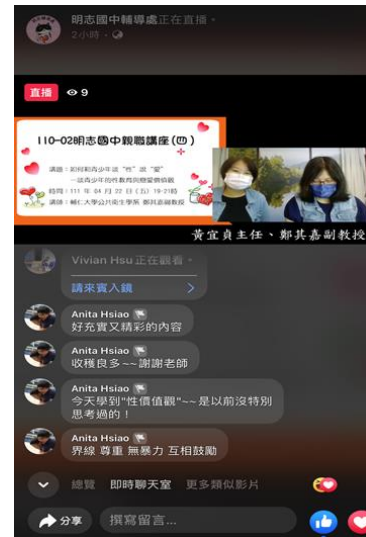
明志國中輔導處正在直播。
2小時 ·

直播 9

110-02明志國中親職講座(四)

講題：如何和青少年談"性"說"愛"
一談青少年的性教育與關係教育
時間：111年04月22日(五)19-21時
講師：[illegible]

黃宜貞主任、鄭其嘉副教授

Vivian Hsu 正在觀看。
請來賓入鏡

Anita Hsiao
好充實又精彩的內容

Anita Hsiao
收穫良多~~謝謝老師

Anita Hsiao
今天學到"性價值觀"~~是以前沒特別思考過的！

Anita Hsiao
界線 尊重 無暴力 互相鼓勵

總覽 即時聊天室 更多類似影片

分享 撰寫留言...